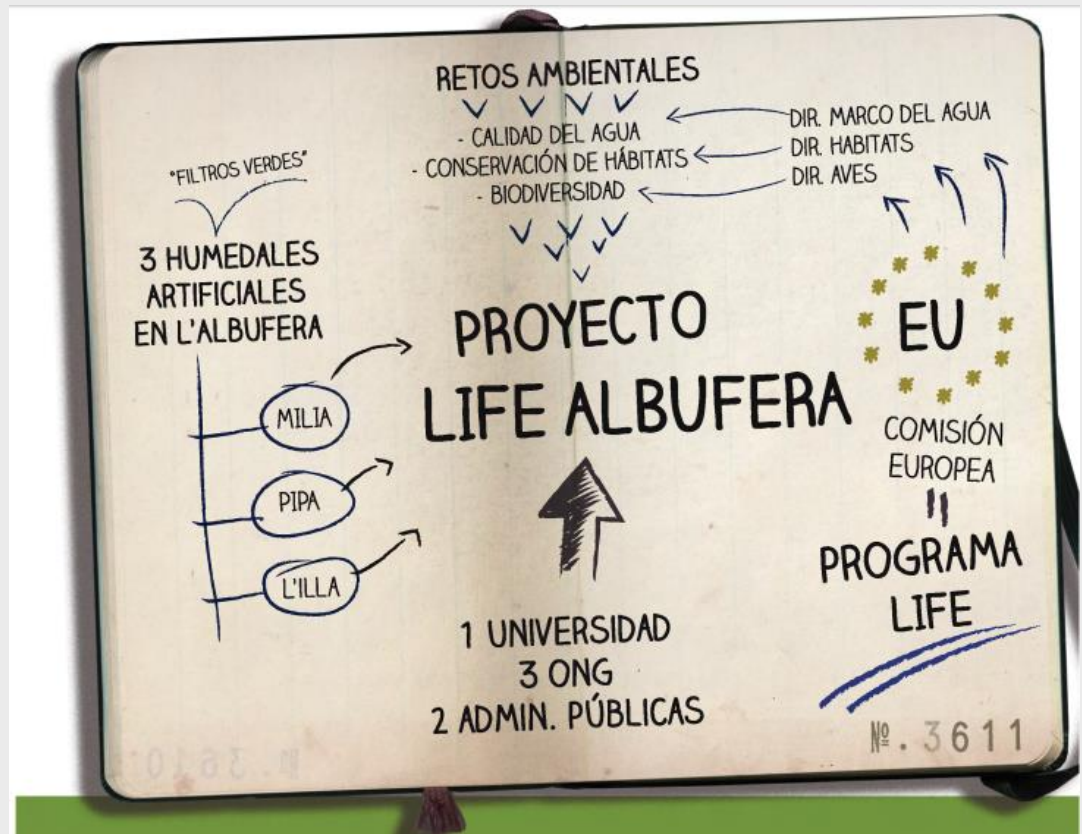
RETOS AMBIENTALES

- CALIDAD DEL AGUA
- CONSERVACIÓN DE HÁBITATS
- BIODIVERSIDAD

DIR. MARCO DEL AGUA
DIR. HABITATS
DIR. AVES

"FILTROS VERDES"

3 HUMEDALES ARTIFICIALES EN L'ALBUFERA

MILIA

PIPA

L'ILLA

PROYECTO LIFE ALBUFERA

EU

COMISIÓN EUROPEA

PROGRAMA LIFE

1 UNIVERSIDAD
3 ONG
2 ADMIN. PÚBLICAS

№. 3610

№. 3611